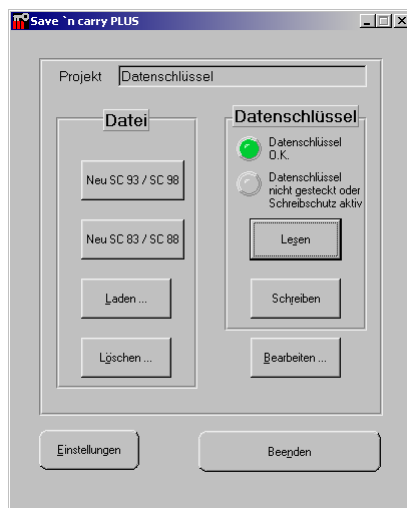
Save `n carry PLUS

Projekt Datenschlüssel

Datei

Neu SC 93 / SC 98

Neu SC 83 / SC 88

Laden ...

Löschen ...

Datenschlüssel

Datenschlüssel O.K.

Datenschlüssel nicht gesteckt oder Schreibschutz aktiv

Lesen

Schreiben

Bearbeiten ...

Einstellungen

Beenden